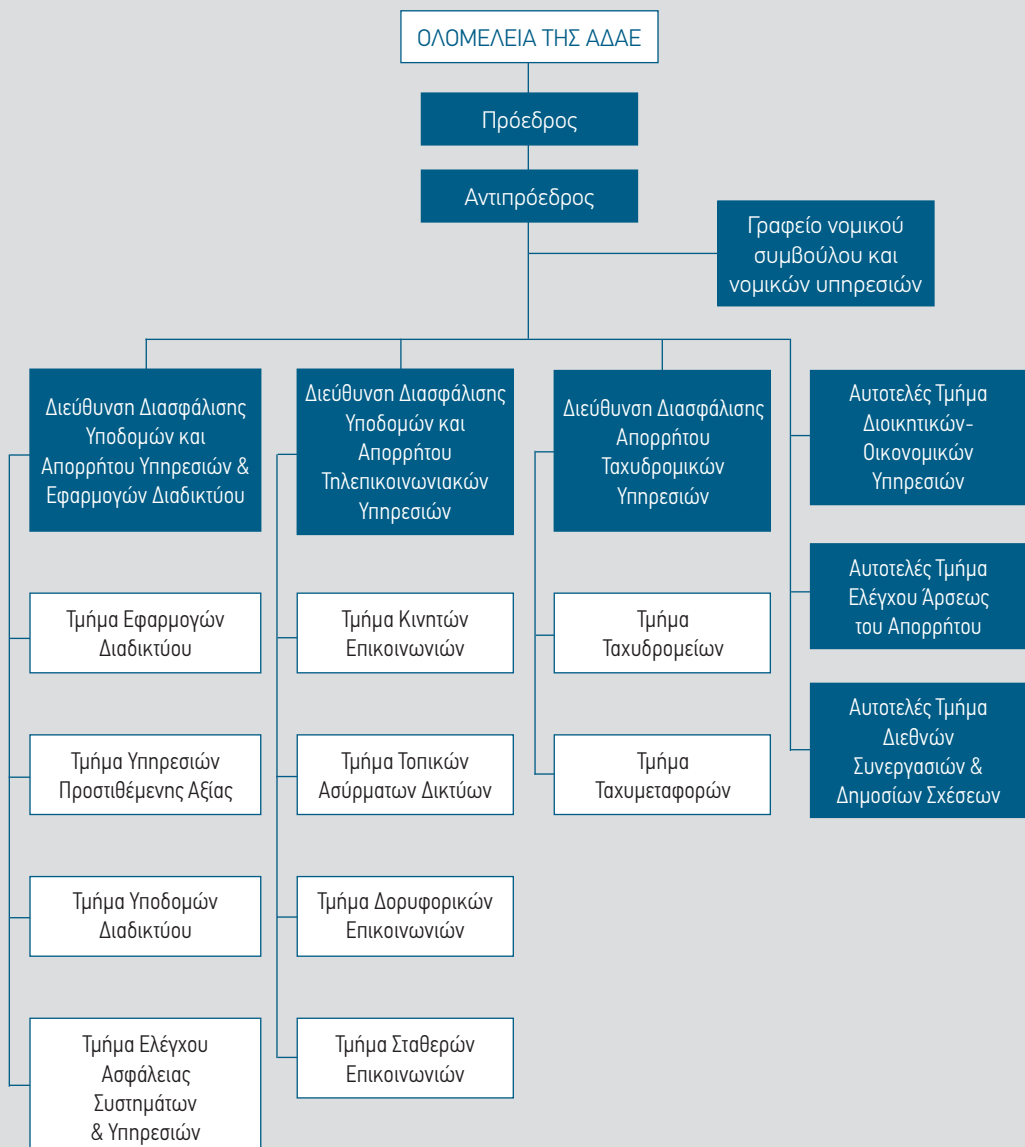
ΟΛΟΜΕΛΕΙΑ ΤΗΣ ΑΔΑΕ

Πρόεδρος

Αντιπρόεδρος

Γραφείο νομικού συμβούλου και νομικών υπηρεσιών

Διεύθυνση Διασφάλισης Υποδομών και Απορρήτου Υπηρεσιών & Εφαρμογών Διαδικτύου

Τμήμα Εφαρμογών Διαδικτύου

Τμήμα Υπηρεσιών Προστιθέμενης Αξίας

Τμήμα Υποδομών Διαδικτύου

Τμήμα Ελέγχου Ασφάλειας Συστημάτων & Υπηρεσιών

Διεύθυνση Διασφάλισης Υποδομών και Απορρήτου Τηλεπικοινωνιακών Υπηρεσιών

Τμήμα Κινητών Επικοινωνιών

Τμήμα Τοπικών Ασύρματων Δικτύων

Τμήμα Δορυφορικών Επικοινωνιών

Τμήμα Σταθερών Επικοινωνιών

Διεύθυνση Διασφάλισης Απορρήτου Ταχυδρομικών Υπηρεσιών

Τμήμα Ταχυδρομείων

Τμήμα Ταχυμεταφορών

Αυτοτελές Τμήμα Διοικητικών-Οικονομικών Υπηρεσιών

Αυτοτελές Τμήμα Ελέγχου Άρσεως του Απορρήτου

Αυτοτελές Τμήμα Διεθνών Συνεργασιών & Δημοσίων Σχέσεων